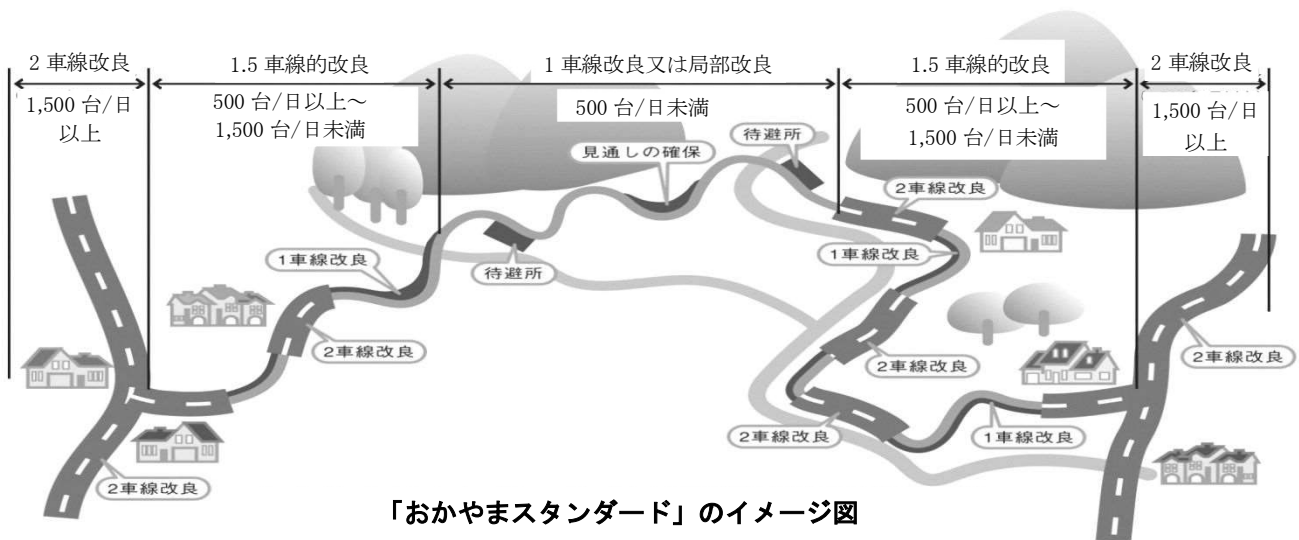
2 車線改良
1,500 台/日以上

1.5 車線的改良
500 台/日以上～1,500 台/日未満

1 車線改良又は局部改良
500 台/日未満

1.5 車線的改良
500 台/日以上～1,500 台/日未満

2 車線改良
1,500 台/日以上

待避所
見通しの確保
2車線改良
1車線改良
待避所
1車線改良
2車線改良
2車線改良
2車線改良
2車線改良
1車線改良
2車線改良

「おかやまスタンダード」のイメージ図